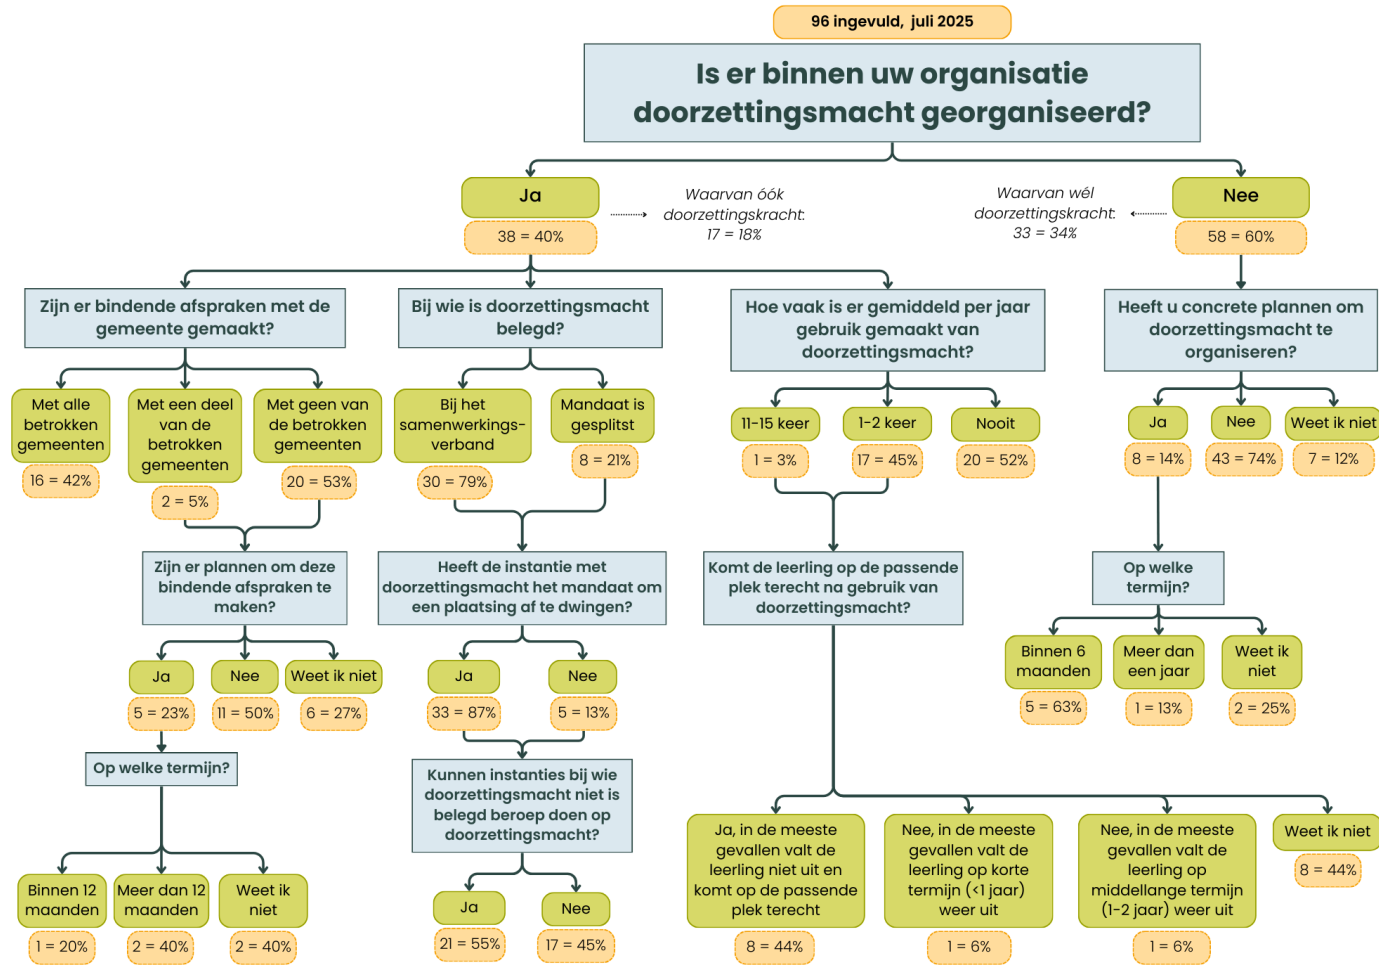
96 ingevuld, juli 2025

Is er binnen uw organisatie doorzettingsmacht georganiseerd?

Ja
38 = 40%

Waarvan óók doorzettingskracht: 17 = 18%

Waarvan wél doorzettingskracht: 33 = 34%

Nee
58 = 60%

Zijn er bindende afspraken met de gemeente gemaakt?

Met alle betrokken gemeenten
16 = 42%

Met een deel van de betrokken gemeenten
2 = 5%

Met geen van de betrokken gemeenten
20 = 53%

Zijn er plannen om deze bindende afspraken te maken?

Ja
5 = 23%

Nee
11 = 50%

Weet ik niet
6 = 27%

Op welke termijn?

Binnen 12 maanden
1 = 20%

Meer dan 12 maanden
2 = 40%

Weet ik niet
2 = 40%

Bij wie is doorzettingsmacht belegd?

Bij het samenwerkings-verband
30 = 79%

Mandaat is gesplitst
8 = 21%

Heeft de instantie met doorzettingsmacht het mandaat om een plaatsing af te dwingen?

Ja
33 = 87%

Nee
5 = 13%

Kunnen instanties bij wie doorzettingsmacht niet is belegd beroep doen op doorzettingsmacht?

Ja
21 = 55%

Nee
17 = 45%

Hoe vaak is er gemiddeld per jaar gebruik gemaakt van doorzettingsmacht?

11-15 keer
1 = 3%

1-2 keer
17 = 45%

Nooit
20 = 52%

Komt de leerling op de passende plek terecht na gebruik van doorzettingsmacht?

Ja, in de meeste gevallen valt de leerling niet uit en komt op de passende plek terecht
8 = 44%

Nee, in de meeste gevallen valt de leerling op korte termijn (<1 jaar) weer uit
1 = 6%

Nee, in de meeste gevallen valt de leerling op middellange termijn (1-2 jaar) weer uit
1 = 6%

Weet ik niet
8 = 44%

Heeft u concrete plannen om doorzettingsmacht te organiseren?

Ja
8 = 14%

Nee
43 = 74%

Weet ik niet
7 = 12%

Op welke termijn?

Binnen 6 maanden
5 = 63%

Meer dan een jaar
1 = 13%

Weet ik niet
2 = 25%